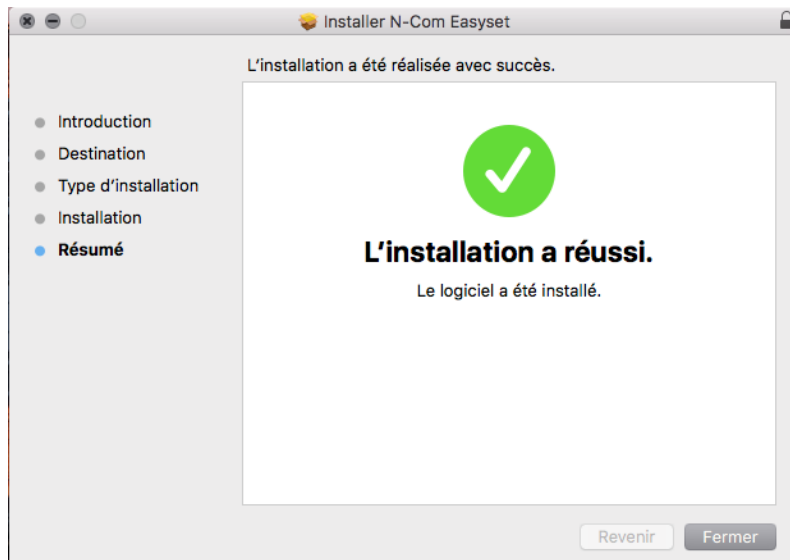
Installer N-Com Easyset

L’installation a été réalisée avec succès.

Introduction
Destination
Type d’installation
Installation
Résumé

L’installation a réussi.

Le logiciel a été installé.

Revenir
Fermer